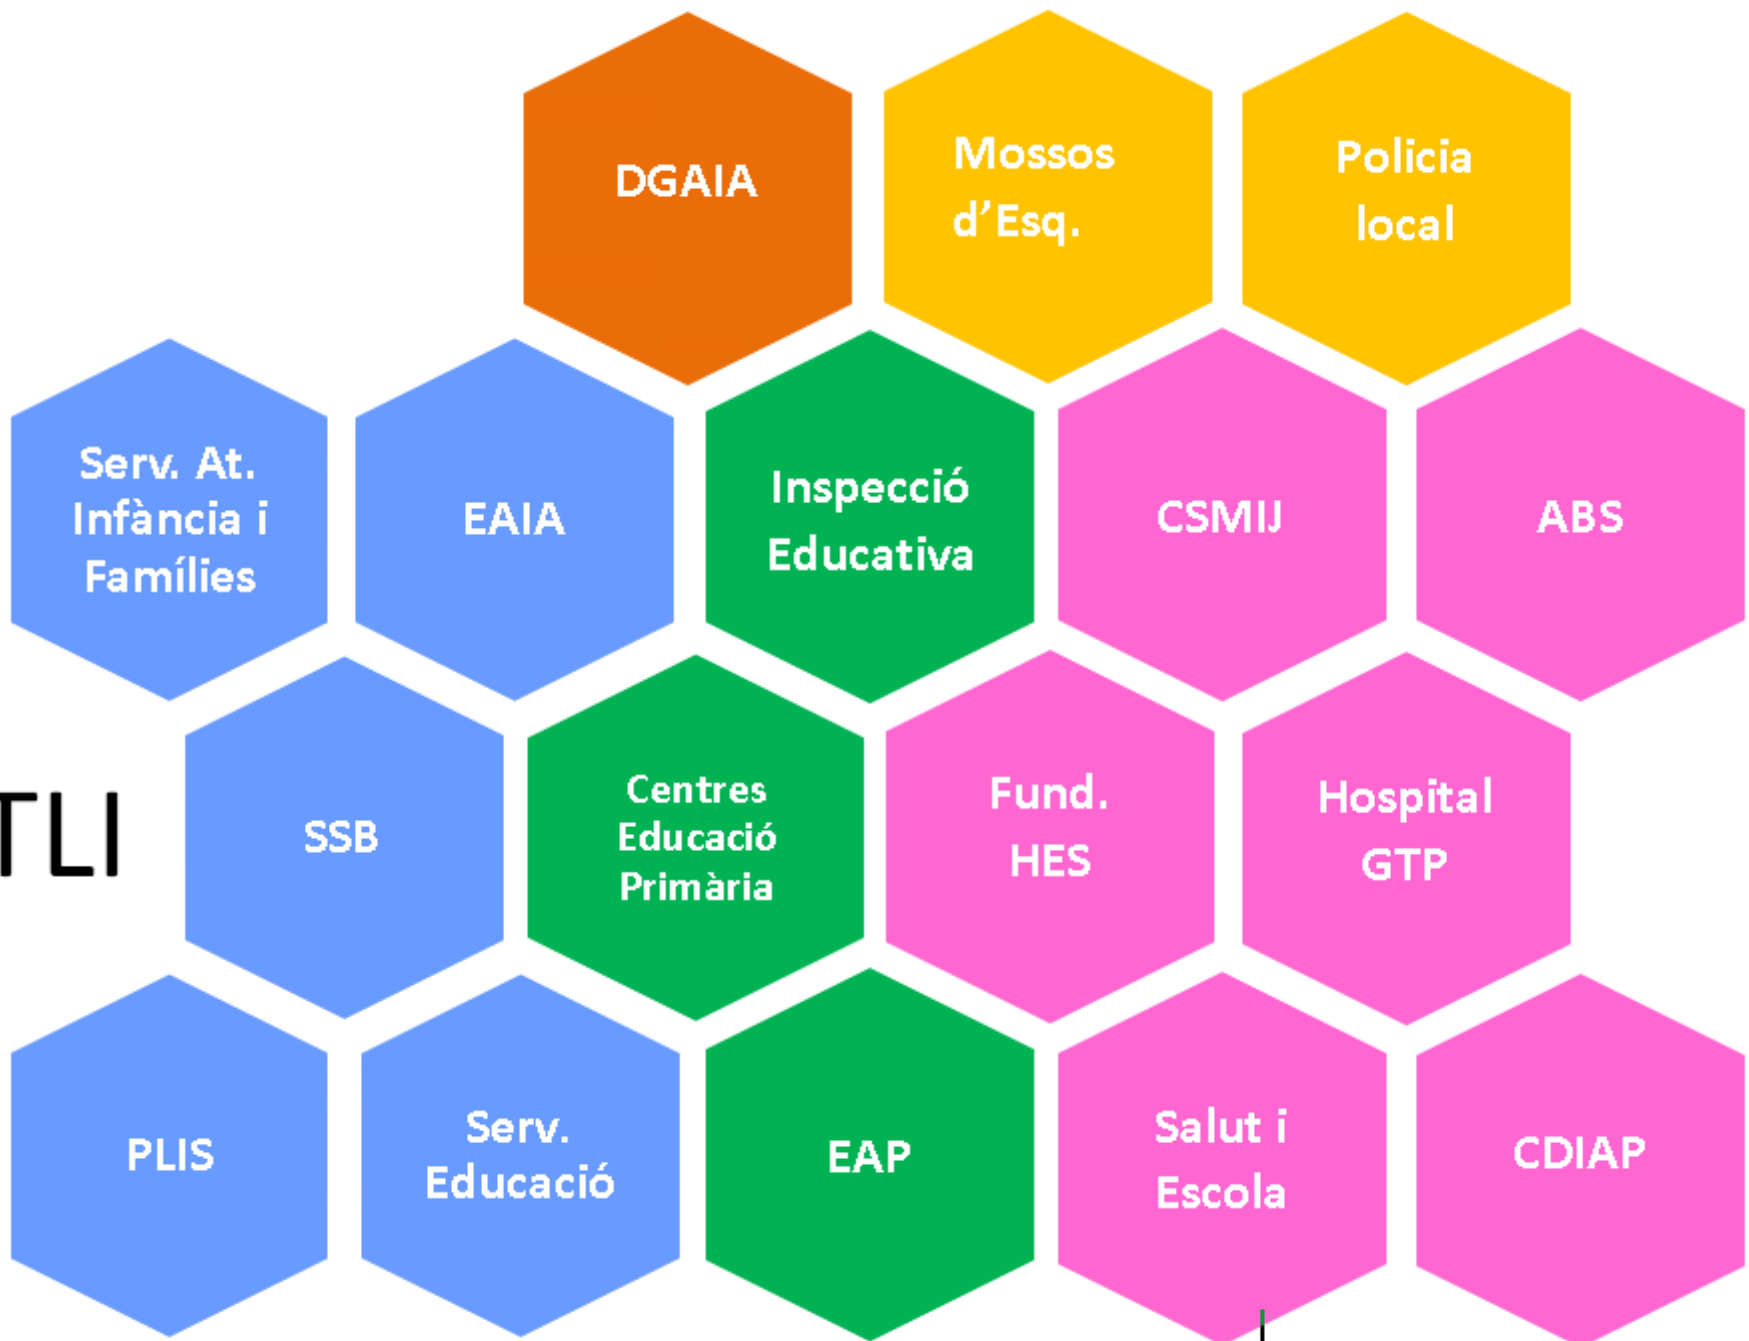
DGAIA

Mossos d’Esq.

Policia local

Serv. At. Infància i Famílies

EAIA

Inspecció Educativa

CSMIJ

ABS

TLI

SSB

Centres Educació Primària

Fund. HES

Hospital GTP

PLIS

Serv. Educació

EAP

Salut i Escola

CDIAP